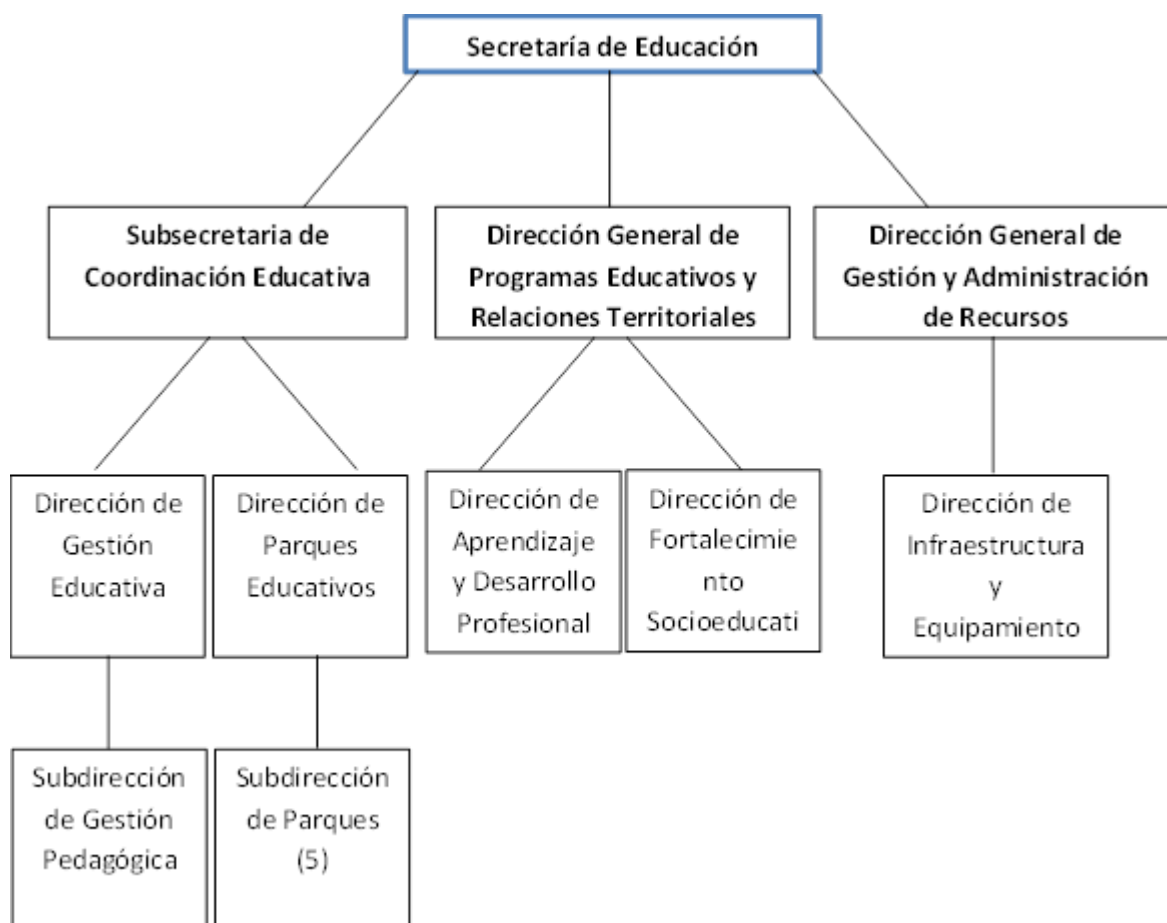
Secretaría de Educación

Subsecretaria de Coordinación Educativa

Dirección General de Programas Educativos y Relaciones Territoriales

Dirección General de Gestión y Administración de Recursos

Dirección de Gestión Educativa

Dirección de Parques Educativos

Dirección de Aprendizaje y Desarrollo Profesional

Dirección de Fortalecimie nto Socioeducati

Dirección de Infraestructura y Equipamiento

Subdirección de Gestión Pedagógica

Subdirección de Parques (5)